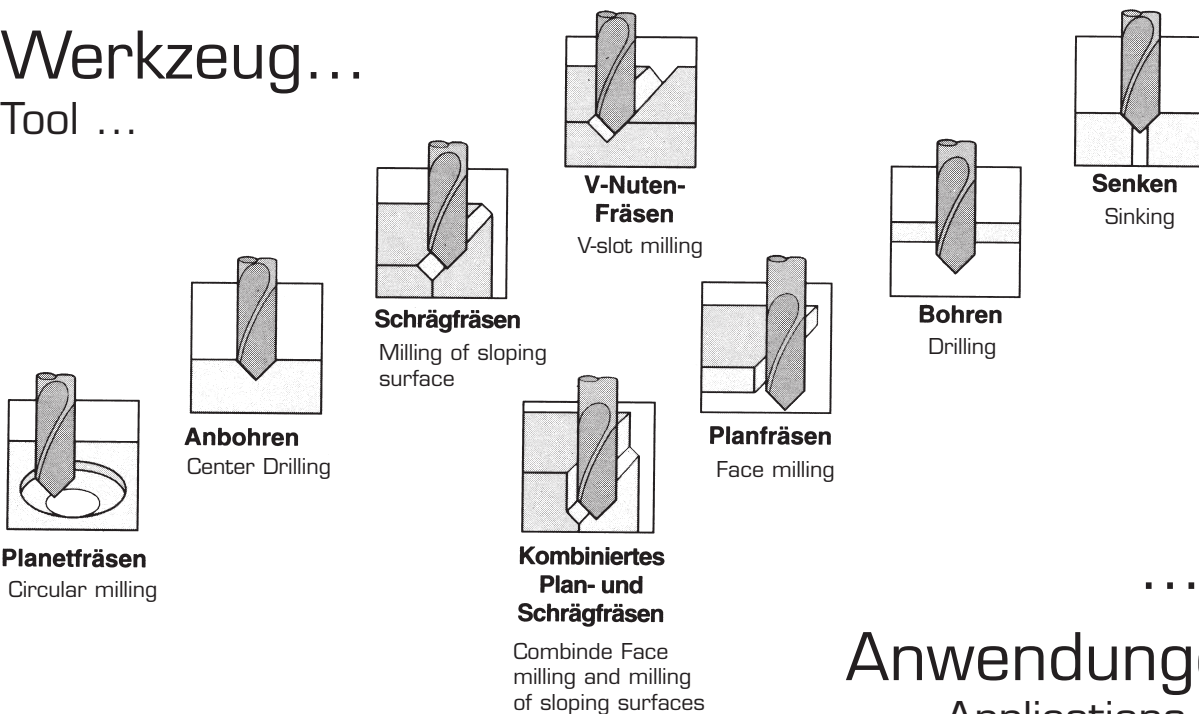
Werkzeug…
Tool …

V-Nuten-Fräsen
V-slot milling

Senken
Sinking

Schrägfräsen
Milling of sloping surface

Bohren
Drilling

Anbohren
Center Drilling

Planfräsen
Face milling

Planetfräsen
Circular milling

Kombiniertes Plan- und Schrägfräsen
Combinde Face milling and milling of sloping surfaces

…
Anwendung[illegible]
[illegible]